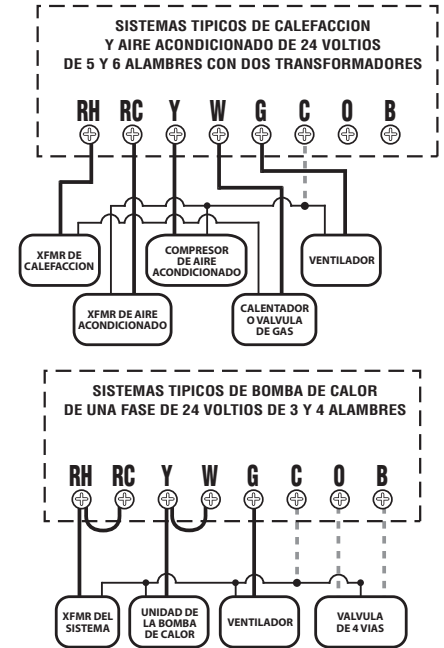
SISTEMAS TIPICOS DE CALEFACCION Y AIRE ACONDICIONADO DE 24 VOLTIOS DE 5 Y 6 ALAMBRES CON DOS TRANSFORMADORES

RH RC Y W G C O B

XFMR DE CALEFACCION

COMPRESOR DE AIRE ACONDICIONADO

VENTILADOR

XFMR DE AIRE ACONDICIONADO

CALENTADOR O VALVULA DE GAS

SISTEMAS TIPICOS DE BOMBA DE CALOR DE UNA FASE DE 24 VOLTIOS DE 3 Y 4 ALAMBRES

RH RC Y W G C O B

XFMR DEL SISTEMA

UNIDAD DE LA BOMBA DE CALOR

VENTILADOR

VALVULA DE 4 VIAS